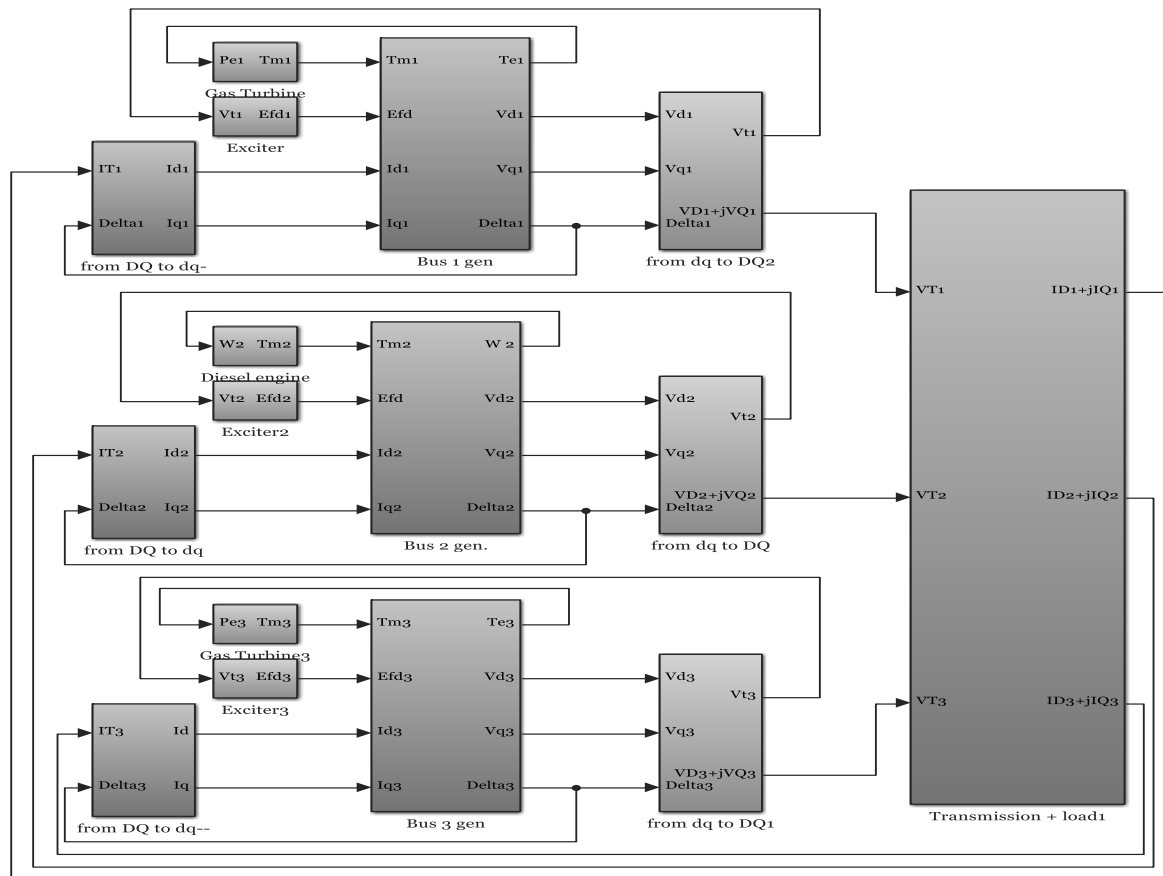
Pe1 Tm1
Gas Turbine
Vt1 Efd1
Exciter
Tm1 Te1
Efd Vd1
Id1 Vq1
Iq1 Delta1
Bus 1 gen
IT1 Id1
Delta1 Iq1
from DQ to dq-
Vd1 Vt1
Vq1
VD1+jVQ1
Delta1
from dq to DQ2

W2 Tm2
Diesel engine
Vt2 Efd2
Exciter2
Tm2 W 2
Efd Vd2
Id2 Vq2
Iq2 Delta2
Bus 2 gen.
IT2 Id2
Delta2 Iq2
from DQ to dq
Vd2 Vt2
Vq2
VD2+jVQ2
Delta2
from dq to DQ

Pe3 Tm3
Gas Turbine3
Vt3 Efd3
Exciter3
Tm3 Te3
Efd3 Vd3
Id3 Vq3
Iq3 Delta3
Bus 3 gen
IT3 Id
Delta3 Iq
from DQ to dq--
Vd3 Vt3
Vq3
VD3+jVQ3
Delta3
from dq to DQ1

VT1 ID1+jIQ1
VT2 ID2+jIQ2
VT3 ID3+jIQ3
Transmission + load1